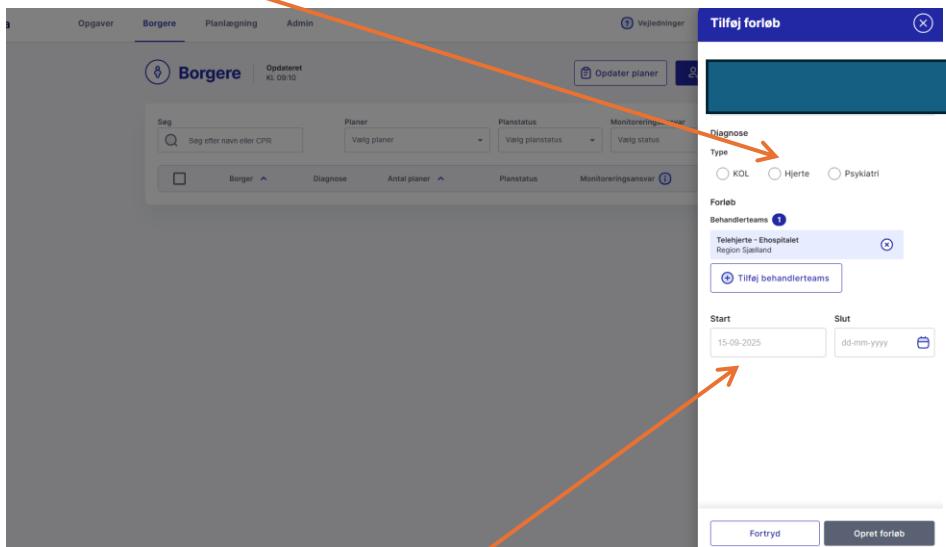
a Opgaver Borgere Planlægning Admin Vejledninger

Borgere Opdateret Kl. 09:10

Opdater planer

Søg
Søg efter navn eller CPR

Planer
Vælg planer

Planstatus
Vælg planstatus

Monitoreringsansvar
Vælg status

Borger Diagnose Antal planer Planstatus Monitoreringsansvar

Tilføj forløb

Diagnose
Type
KOL Hjerte Psykiatri

Forløb
Behandlerteams 1
Telehjerte - Ehospitalet
Region Sjælland

Tilføj behandlerteams

Start
15-09-2025

Slut
dd-mm-yyyy

Fortryd Opret forløb